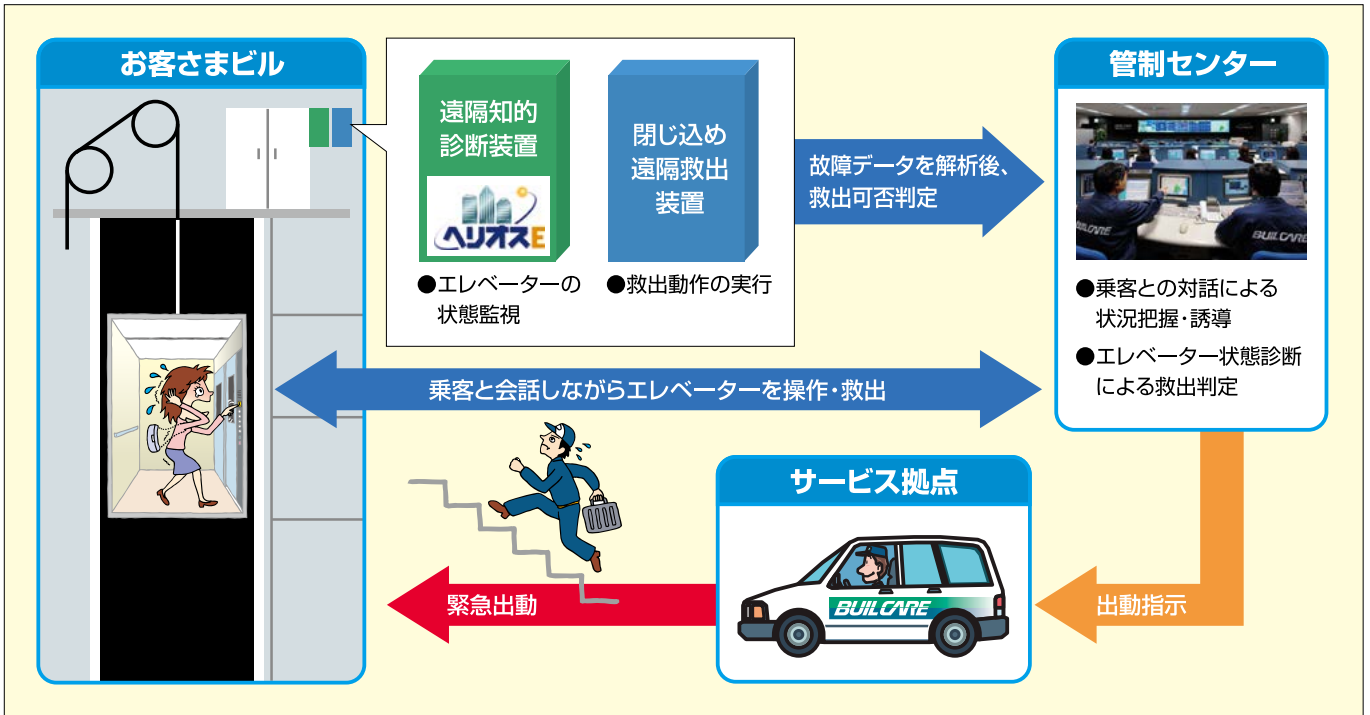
お客さまビル

遠隔知的診断装置

ヘリオスE

●エレベーターの状態監視

閉じ込め遠隔救出装置

●救出動作の実行

故障データを解析後、救出可否判定

管制センター

BUILCARE

●乗客との対話による状況把握・誘導

●エレベーター状態診断による救出判定

乗客と会話しながらエレベーターを操作・救出

サービス拠点

BUILCARE

緊急出動

出動指示